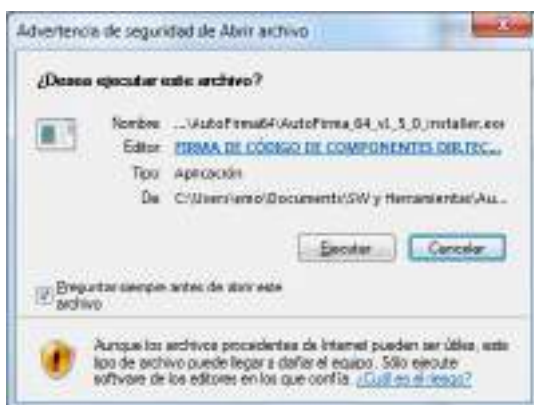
Advertencia de seguridad de Abrir archivo

¿Desea ejecutar este archivo?

Nombre: ...\AutoFirma64\AutoFirma_64_v1_5_0_installer.exe
Editor: FIRMA DE CÓDIGO DE COMPONENTES DIR.TEC...
Tipo: Aplicación
De: C:\Users\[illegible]\Documents\SW y Herramientas\Au...

Ejecutar Cancelar

Preguntar siempre antes de abrir este archivo

Aunque los archivos procedentes de Internet pueden ser útiles, este tipo de archivo puede llegar a dañar el equipo. Sólo ejecute software de los editores en los que confía. ¿Cuál es el riesgo?